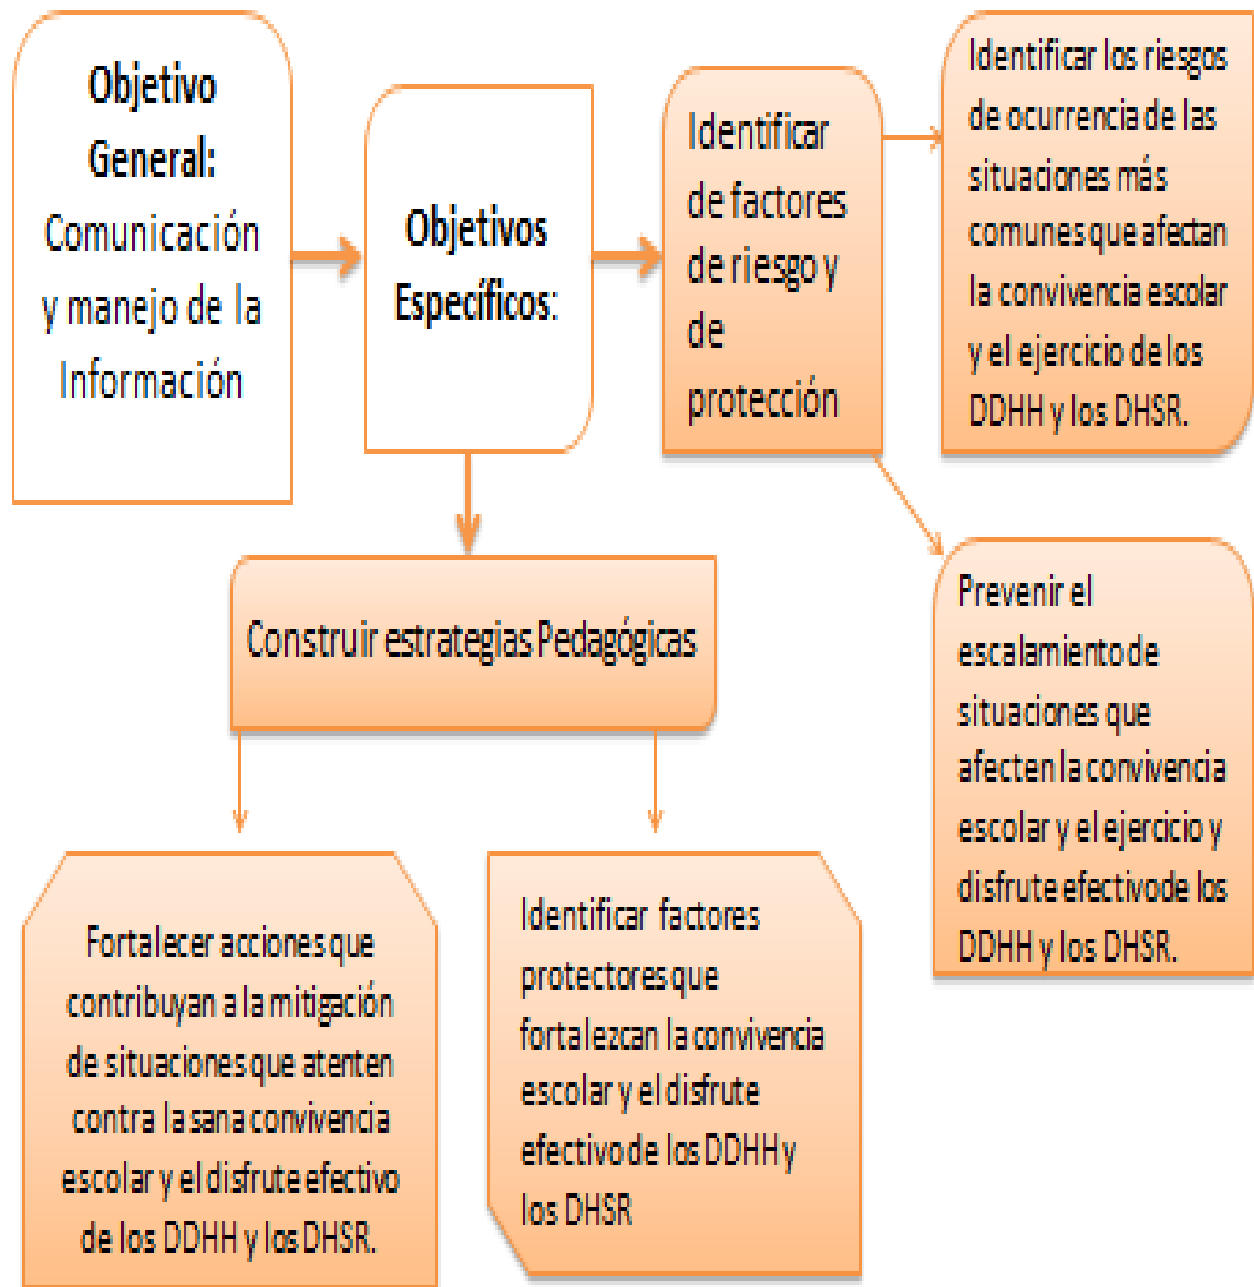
Objetivo General: Comunicación y manejo de la Información

Objetivos Específicos:

Identificar de factores de riesgo y de protección

Identificar los riesgos de ocurrencia de las situaciones más comunes que afectan la convivencia escolar y el ejercicio de los DDHH y los DHSR.

Prevenir el escalamiento de situaciones que afecten la convivencia escolar y el ejercicio y disfrute efectivode los DDHH y los DHSR.

Construir estrategias Pedagógicas

Fortalecer acciones que contribuyan a la mitigación de situaciones que atenten contra la sana convivencia escolar y el disfrute efectivo de los DDHH y los DHSR.

Identificar factores protectores que fortalezcan la convivencia escolar y el disfrute efectivo de los DDHH y los DHSR